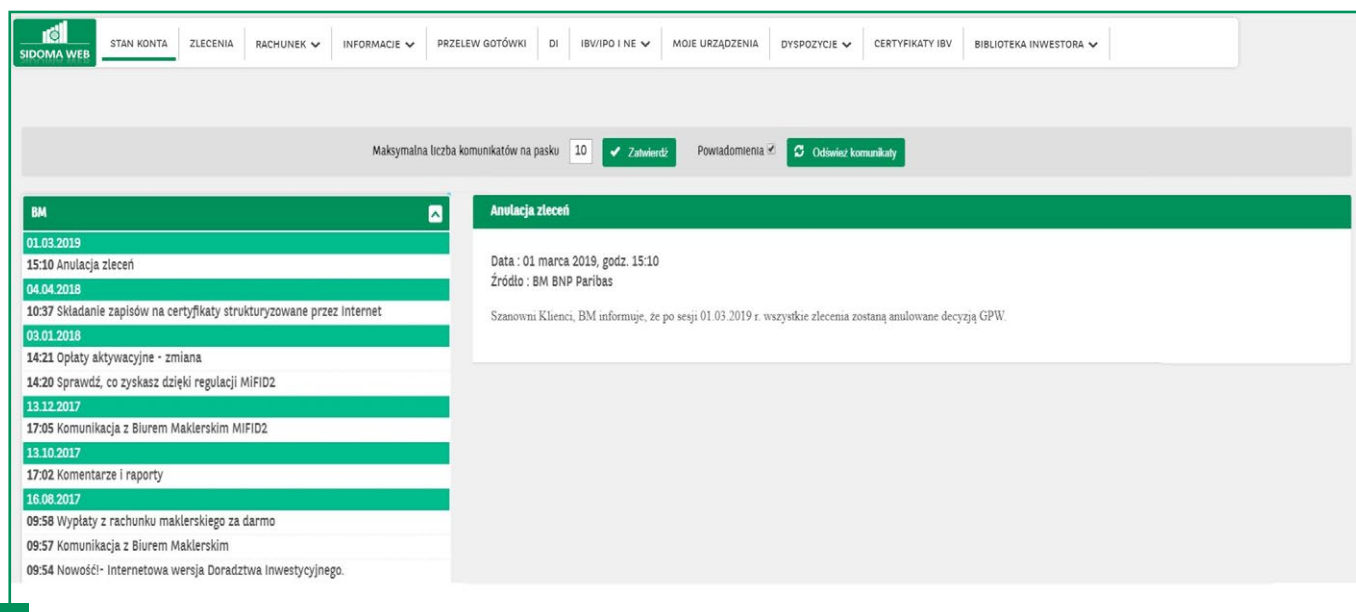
SIDOMA WEB

STAN KONTA | ZLECENIA | RACHUNEK | INFORMACJE | PRZELEW GOTÓWKI | DI | IBV/IPO I NE | MOJE URZĄDZENIA | DYSPOZYCJE | CERTYFIKATY IBV | BIBLIOTEKA INWESTORA

Maksymalna liczba komunikatów na pasku 10 Zatwierdź Powiadomienia Odśwież komunikaty

BM

01.03.2019
15:10 Anulacja zleceń
04.04.2018
10:37 Składanie zapisów na certyfikaty strukturyzowane przez Internet
03.01.2018
14:21 Opłaty aktywacyjne - zmiana
14:20 Sprawdź, co zyskasz dzięki regulacji MiFID2
13.12.2017
17:05 Komunikacja z Biurem Maklerskim MIFID2
13.10.2017
17:02 Komentarze i raporty
16.08.2017
09:58 Wypłaty z rachunku maklerskiego za darmo
09:57 Komunikacja z Biurem Maklerskim
09:54 Nowość!- Internetowa wersja Doradztwa Inwestycyjnego.

Anulacja zleceń

Data : 01 marca 2019, godz. 15:10
Źródło : BM BNP Paribas

Szanowni Klienci, BM informuje, że po sesji 01.03.2019 r. wszystkie zlecenia zostaną anulowane decyzją GPW.